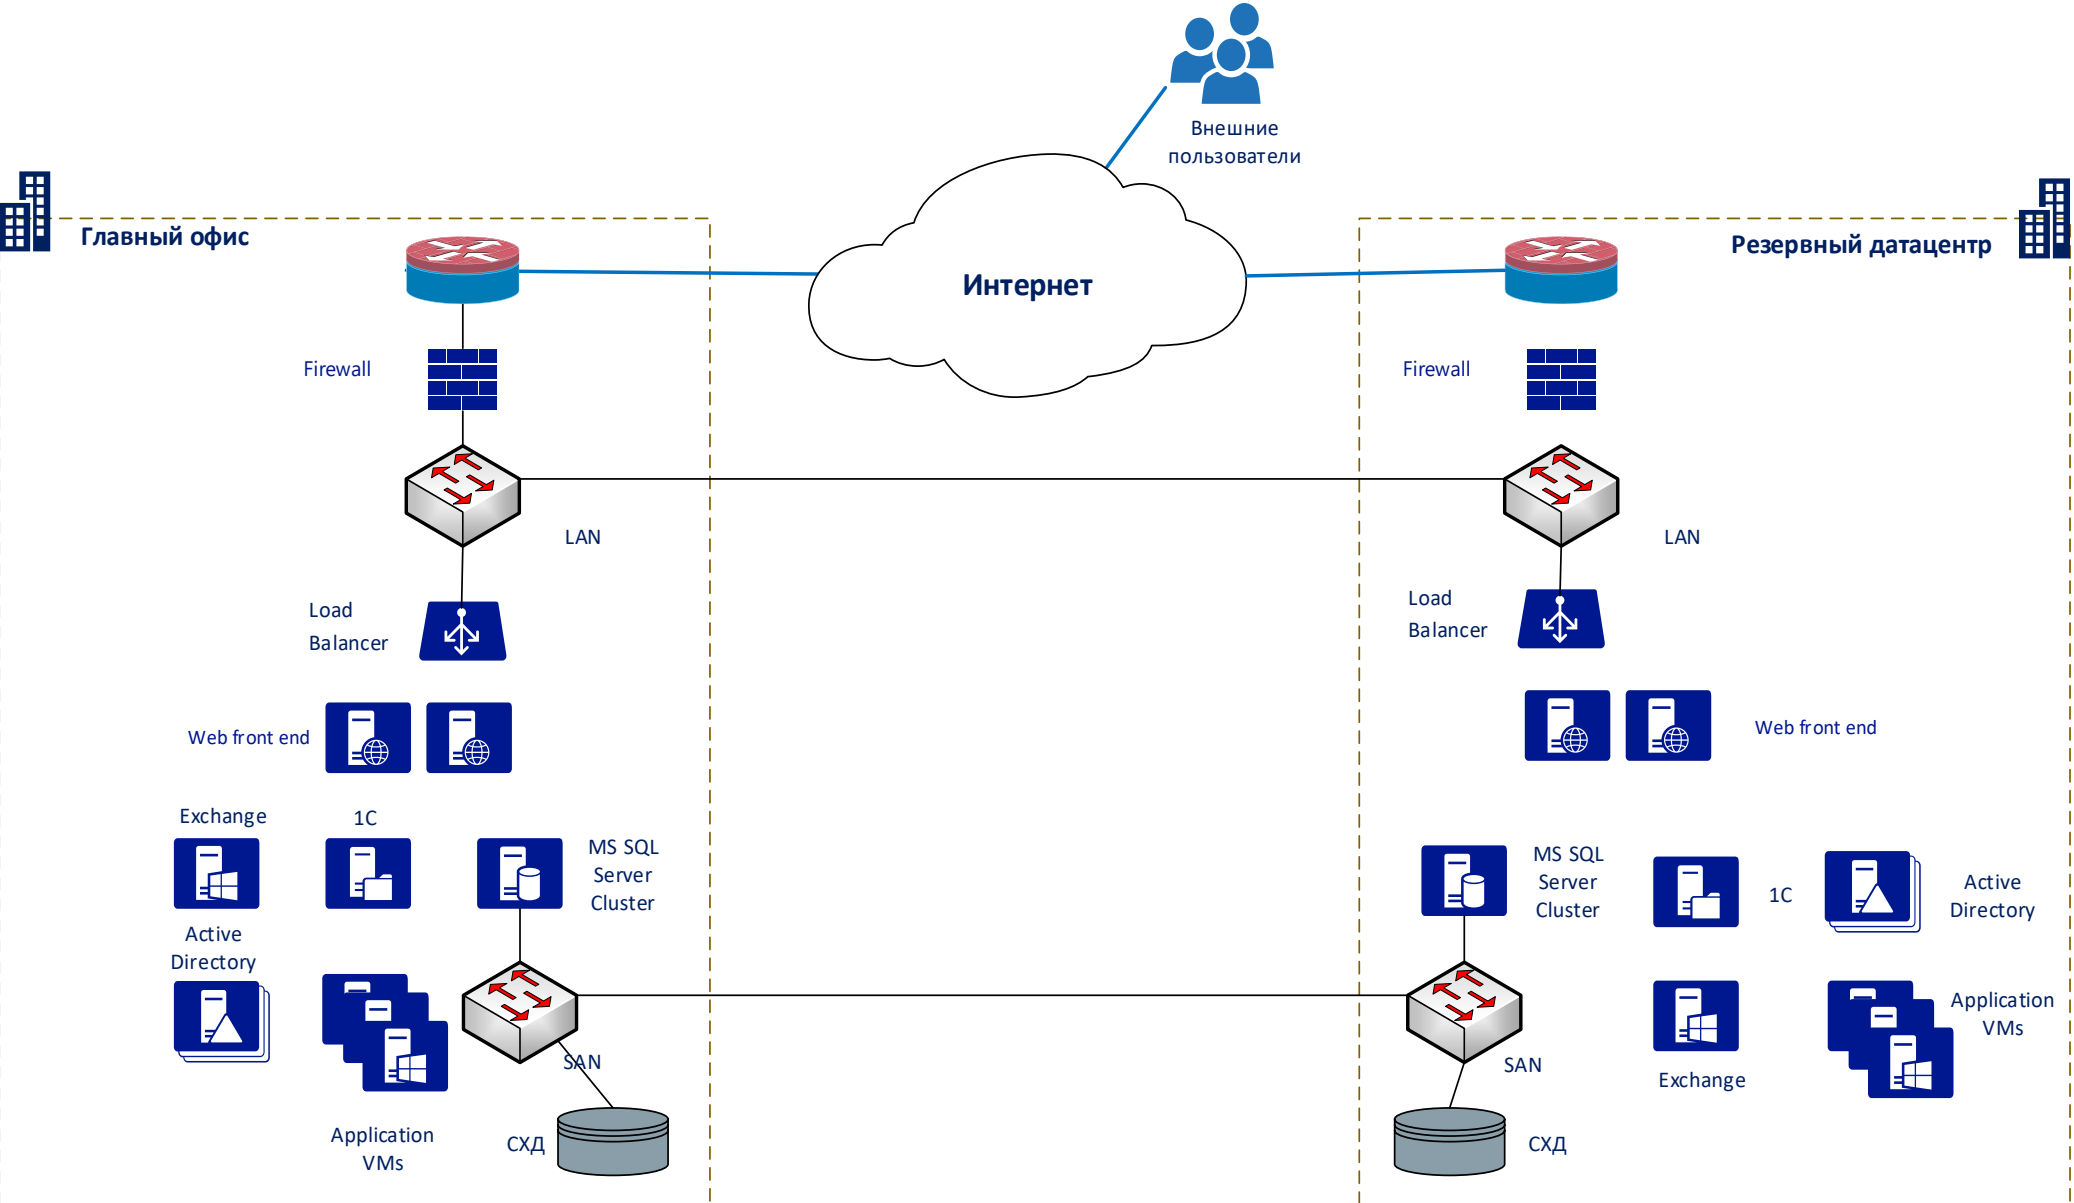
Внешние пользователи

Главный офис

Интернет

Резервный датацентр

Firewall

Firewall

LAN

LAN

Load Balancer

Load Balancer

Web front end

Web front end

Exchange

1С

MS SQL Server Cluster

Active Directory

Application VMs

SAN

СХД

MS SQL Server Cluster

1С

Active Directory

Application VMs

SAN

Exchange

СХД